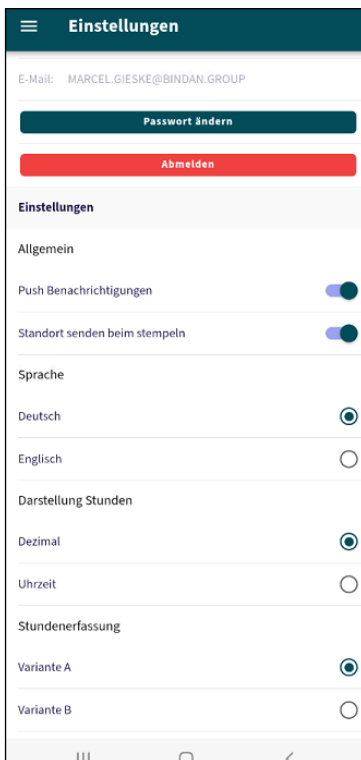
Einstellungen

E-Mail: MARCEL.GIESKE@BINDAN.GROUP

Passwort ändern

Abmelden

Einstellungen

Allgemein

Push Benachrichtigungen

Standort senden beim stempeln

Sprache

Deutsch

Englisch

Darstellung Stunden

Dezimal

Uhrzeit

Stundenerfassung

Variante A

Variante B